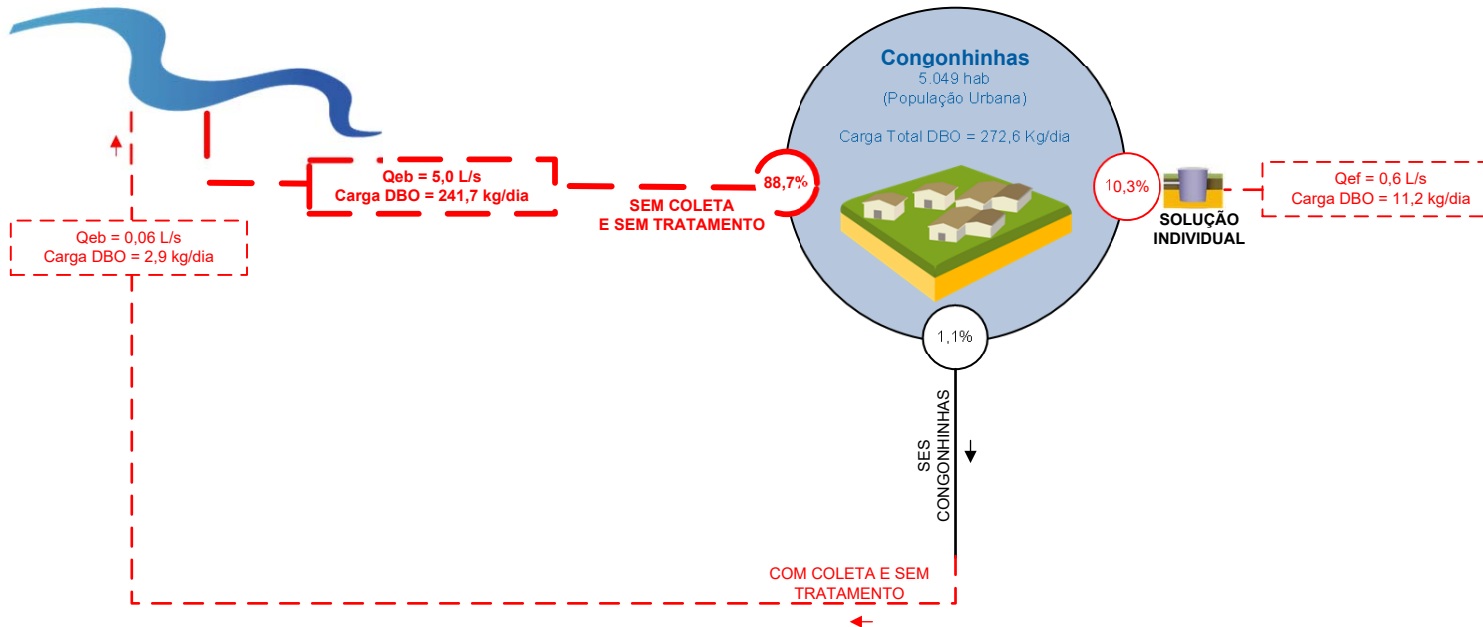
Congonhinhas
5.049 hab
(População Urbana)

Carga Total DBO = 272,6 Kg/dia

Qeb = 5,0 L/s
Carga DBO = 241,7 kg/dia

88,7%

SEM COLETA
E SEM TRATAMENTO

10,3%

SOLUÇÃO
INDIVIDUAL

Qef = 0,6 L/s
Carga DBO = 11,2 kg/dia

Qeb = 0,06 L/s
Carga DBO = 2,9 kg/dia

1,1%

SES
CONGONHINHAS

COM COLETA E SEM
TRATAMENTO